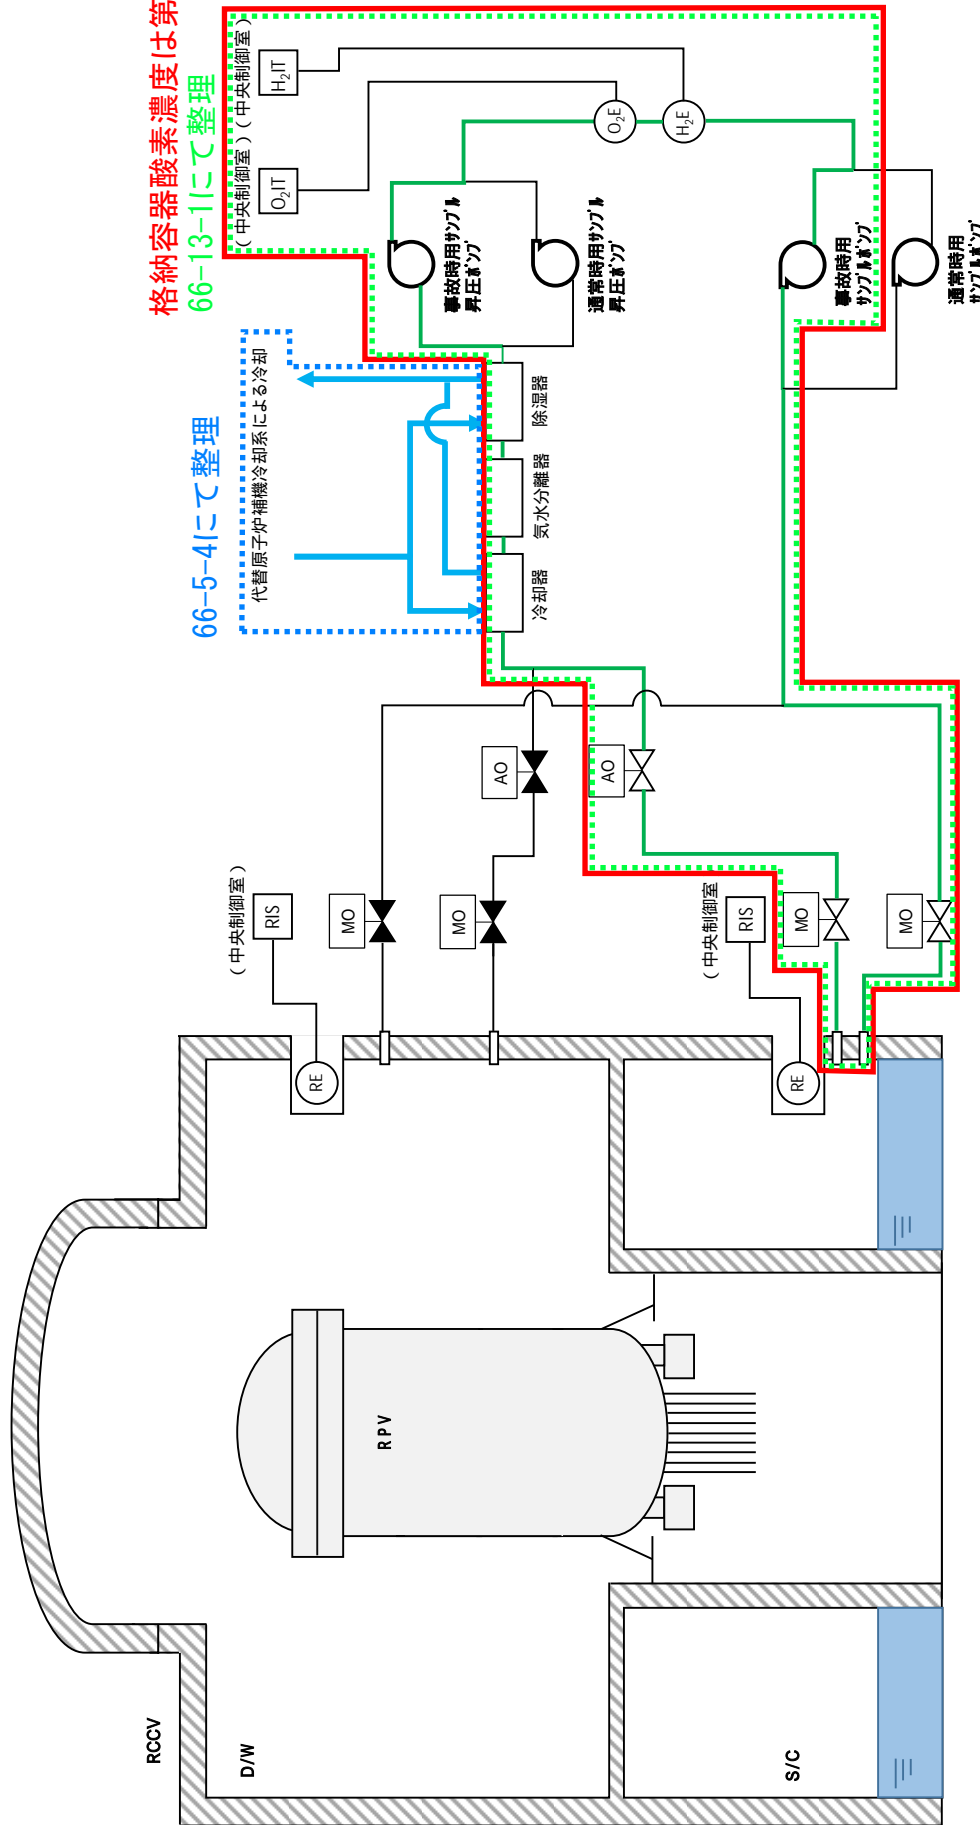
格納容器酸素濃度は第

66-13-1にて整理

66-5-4にて整理

代替原子炉補機冷却系による冷却

（中央制御室）（中央制御室）

$H_2IT$

$O_2IT$

$O_2E$

$H_2E$

事故時用サンプル昇圧ポンプ

通常時用サンプル昇圧ポンプ

事故時用サンプルポンプ

通常時用サンプルポンプ

除湿器

気水分離器

冷却器

AO

AO

MO

MO

MO

MO

RIS

（中央制御室）

RIS

（中央制御室）

RE

RE

RPV

RCCV

D/W

S/C